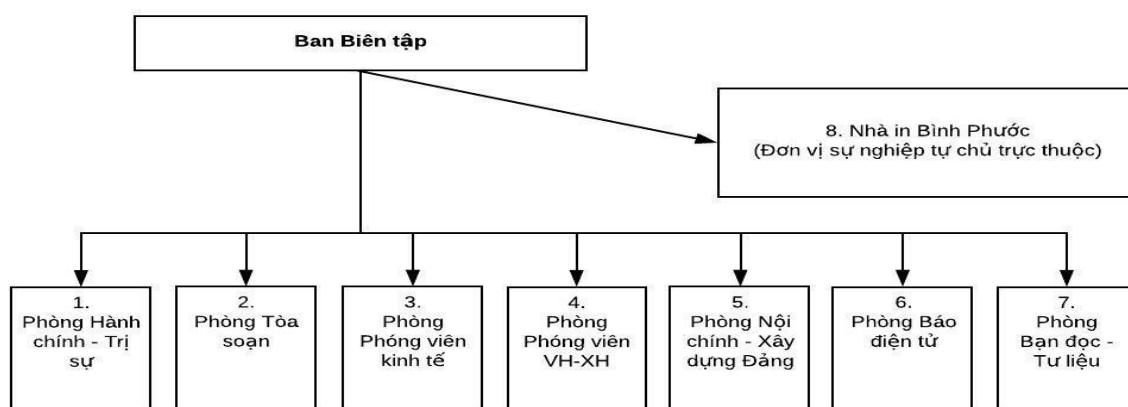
Ban Biên tập

8. Nhà in Bình Phước
(Đơn vị sự nghiệp tự chủ trực thuộc)

1.
Phòng Hành chính - Trị sự

2.
Phòng Tòa soạn

3.
Phòng Phóng viên kinh tế

4.
Phòng Phóng viên VH-XH

5.
Phòng Nội chính - Xây dựng Đảng

6.
Phòng Báo điện tử

7.
Phòng Bạn đọc - Tư liệu